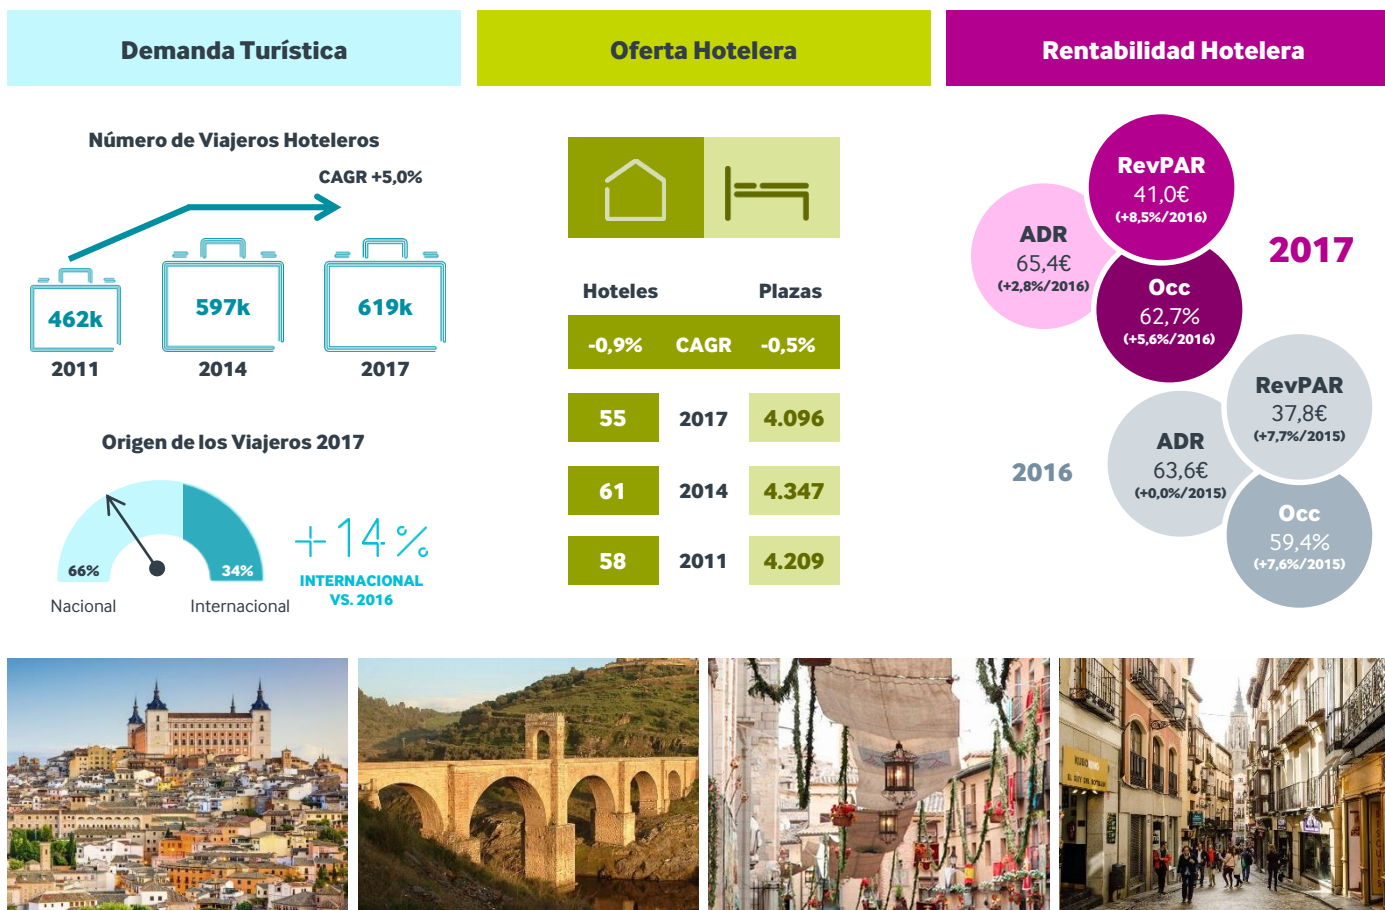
Demanda Turística

Oferta Hotelera

Rentabilidad Hotelera

Número de Viajeros Hoteleros

CAGR +5,0%

462k
2011

597k
2014

619k
2017

Origen de los Viajeros 2017

66%
34%
Nacional
Internacional

+14%
INTERNACIONAL VS. 2016

| Hoteles | | Plazas |
|---|---|---|
| -0,9% | CAGR | -0,5% |
| 55 | 2017 | 4.096 |
| 61 | 2014 | 4.347 |
| 58 | 2011 | 4.209 |

RevPAR
41,0€
(+8,5%/2016)

ADR
65,4€
(+2,8%/2016)

Occ
62,7%
(+5,6%/2016)

2017

RevPAR
37,8€
(+7,7%/2015)

ADR
63,6€
(+0,0%/2015)

Occ
59,4%
(+7,6%/2015)

2016